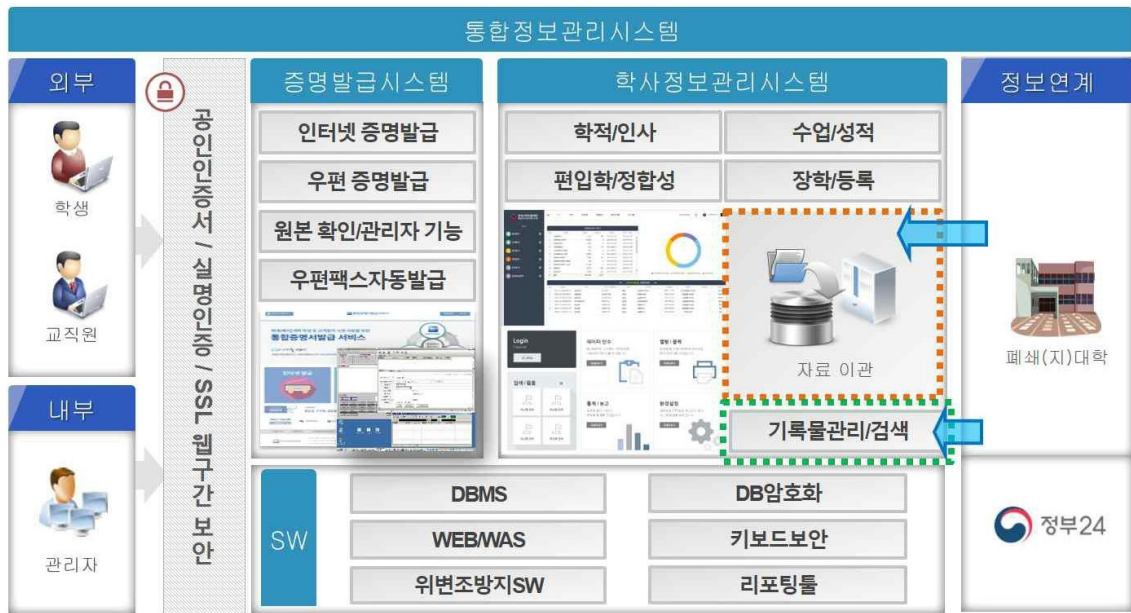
통합정보관리시스템

외부

학생

교직원

내부

관리자

공인인증서 / 실명인증 / SSL 웹구간 보안

증명발급시스템

인터넷 증명발급

우편 증명발급

원본 확인/관리자 기능

우편팩스자동발급

통합증명서발급 서비스

학사정보관리시스템

학적/인사

수업/성적

편입학/정합성

장학/등록

Login

자료 이관

기록물관리/검색

SW

DBMS

DB암호화

WEB/WAS

키보드보안

위변조방지SW

리포팅툴

정보연계

폐쇄(지)대학

정부24